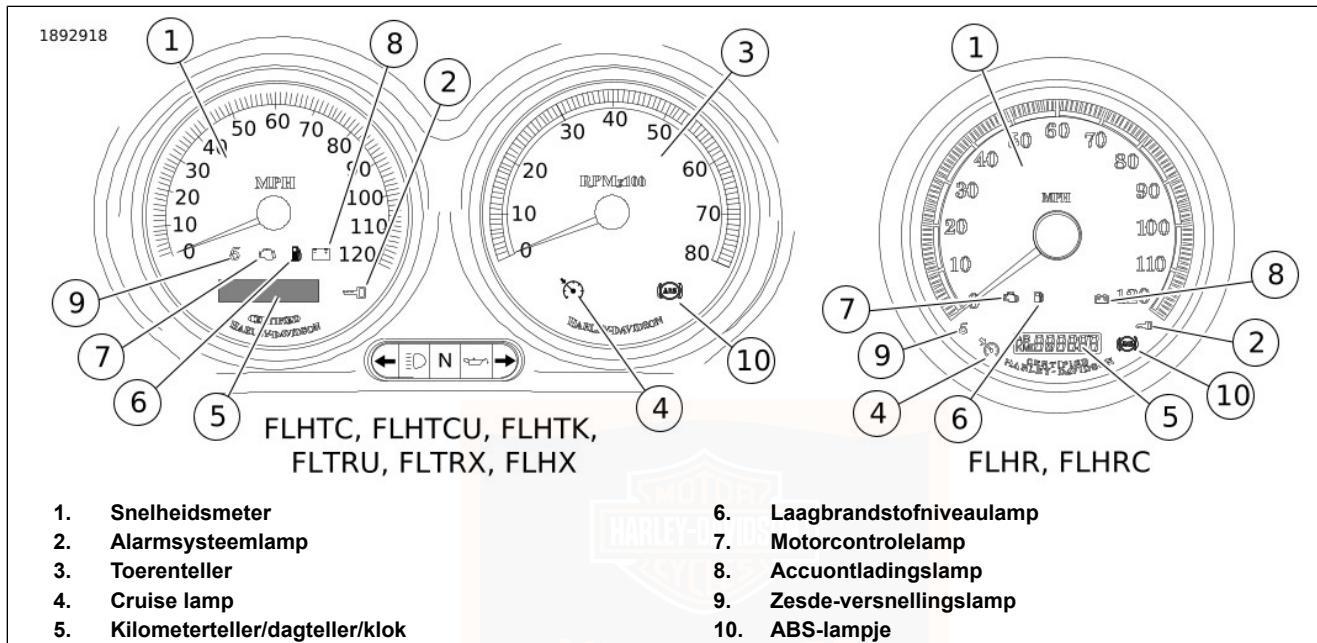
1892918

1 8 2 3 1 8

50 60 70
40 80
30 90
20 MPH 100
10 110
0 120

30 40 50
20 RPMx100 60
10 70
0 80

60 70
50 80
40 90
30 MPH 100
20 110
10 120

9 7 6 5 4 10 7 9 4 6 5 10 2

6 ABS

CERTIFIED HARLEY-DAVIDSON

HARLEY-DAVIDSON

N

CERTIFIED HARLEY-DAVIDSON

FLHTC, FLHTCU, FLHTK, FLTRU, FLTRX, FLHX

FLHR, FLHRC

1. Snelheidsmeter
2. Alarmsysteemlamp
3. Toerenteller
4. Cruise lamp
5. Kilometerteller/dagteller/klok

6. Laagbrandstofniveaulamp
7. Motorcontrolelamp
8. Accuontladingslamp
9. Zesde-versnellingslamp
10. ABS-lampje

MOTOR HARLEY-DAVIDSON CYCLES